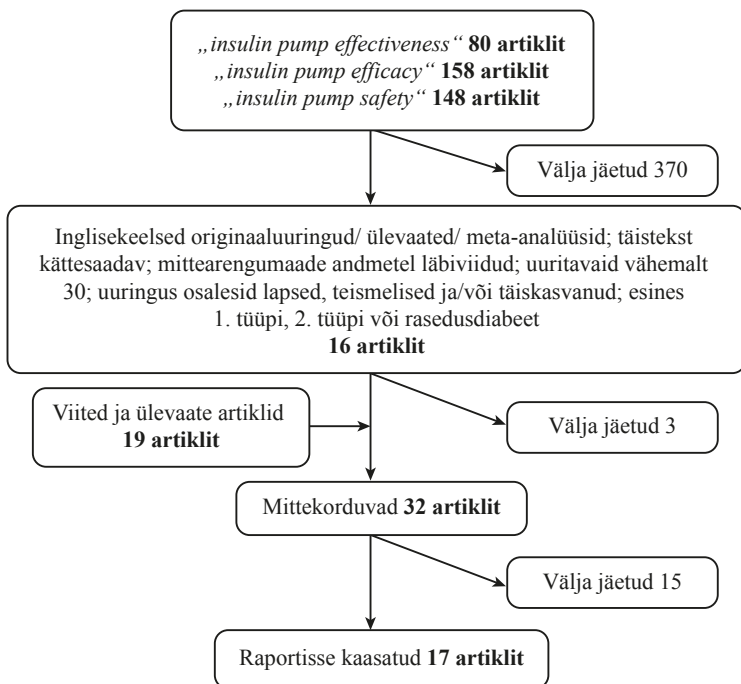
„insulin pump effectiveness“ **80 artiklit**
„insulin pump efficacy“ **158 artiklit**
„insulin pump safety“ **148 artiklit**

Välja jäetud 370

Inglisekeelsed originaaluuringud/ ülevaated/ meta-analüüsid; täistekst kättesaadav; mittearengumaade andmetel läbiviidud; uuritavaid vähemalt 30; uuringus osalesid lapsed, teismelised ja/või täiskasvanud; esines 1. tüüpi, 2. tüüpi või rasedusdiabeet
**16 artiklit**

Viited ja ülevaate artiklid
**19 artiklit**

Välja jäetud 3

Mittekorduvad **32 artiklit**

Välja jäetud 15

Raportisse kaasatud **17 artiklit**